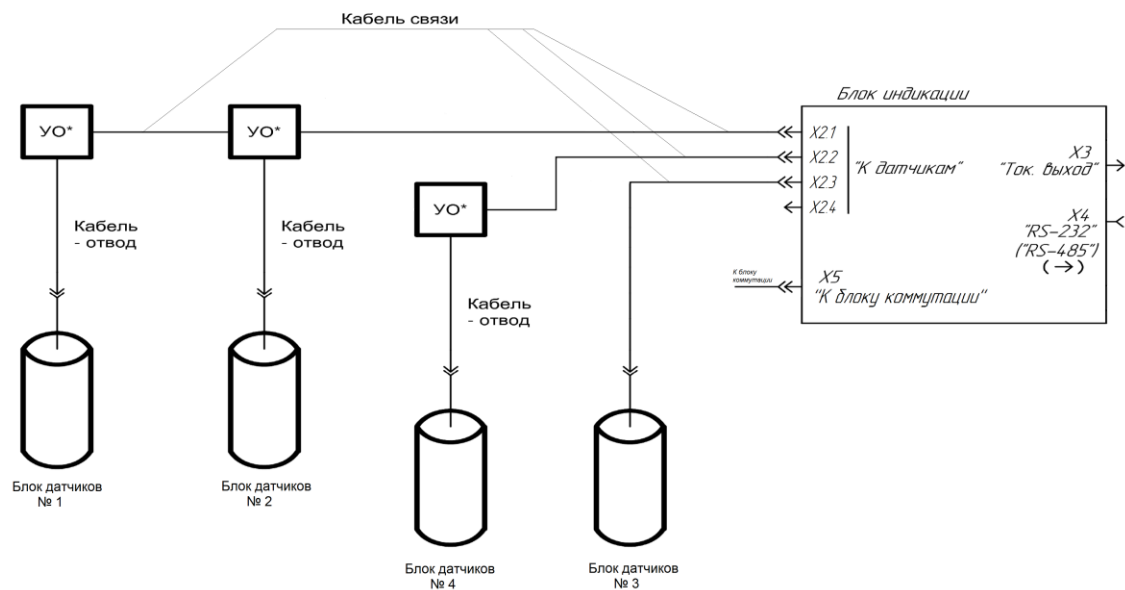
Кабель связи

Блок индикации

УО*

УО*

X21
X22
X23
X24

"К датчикам"

X3
"Ток. выход"

X4
"RS-232"
("RS-485")
(→)

УО*

К блоку коммутации

X5
"К блоку коммутации"

Кабель
- отвод

Кабель
- отвод

Кабель
- отвод

Блок датчиков
№ 1

Блок датчиков
№ 2

Блок датчиков
№ 4

Блок датчиков
№ 3